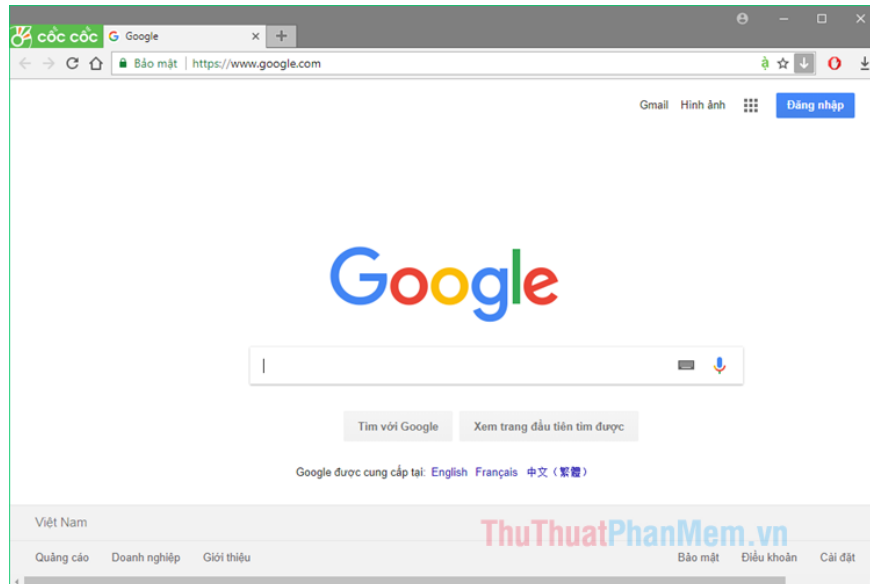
cốc cốc Google ×

Bảo mật | https://www.google.com

Gmail Hình ảnh Đăng nhập

Google

Tìm với Google Xem trang đầu tiên tìm được

Google được cung cấp tại: English Français 中文（繁體）

Việt Nam

ThuThuatPhanMem.vn

Quảng cáo Doanh nghiệp Giới thiệu Bảo mật Điều khoản Cài đặt